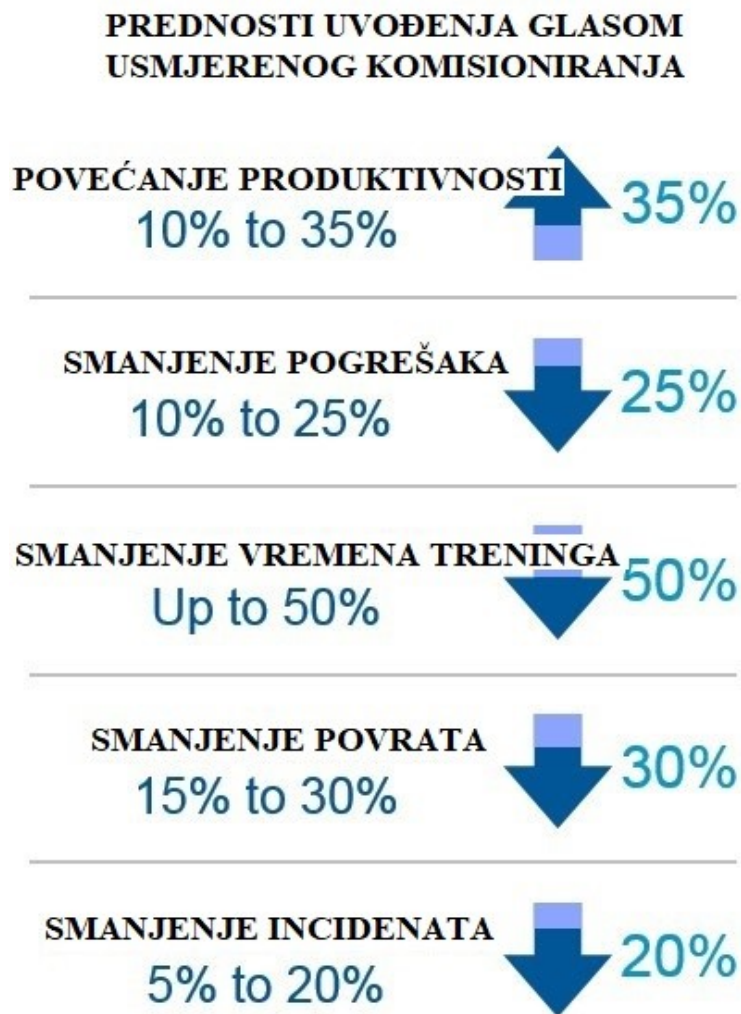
PREDNOSTI UVOĐENJA GLASOM USMJERENOG KOMISIONIRANJA

POVEĆANJE PRODUKTIVNOSTI
10% to 35%
35%

SMANJENJE POGREŠAKA
10% to 25%
25%

SMANJENJE VREMENA TRENINGA
Up to 50%
50%

SMANJENJE POVRATA
15% to 30%
30%

SMANJENJE INCIDENATA
5% to 20%
20%